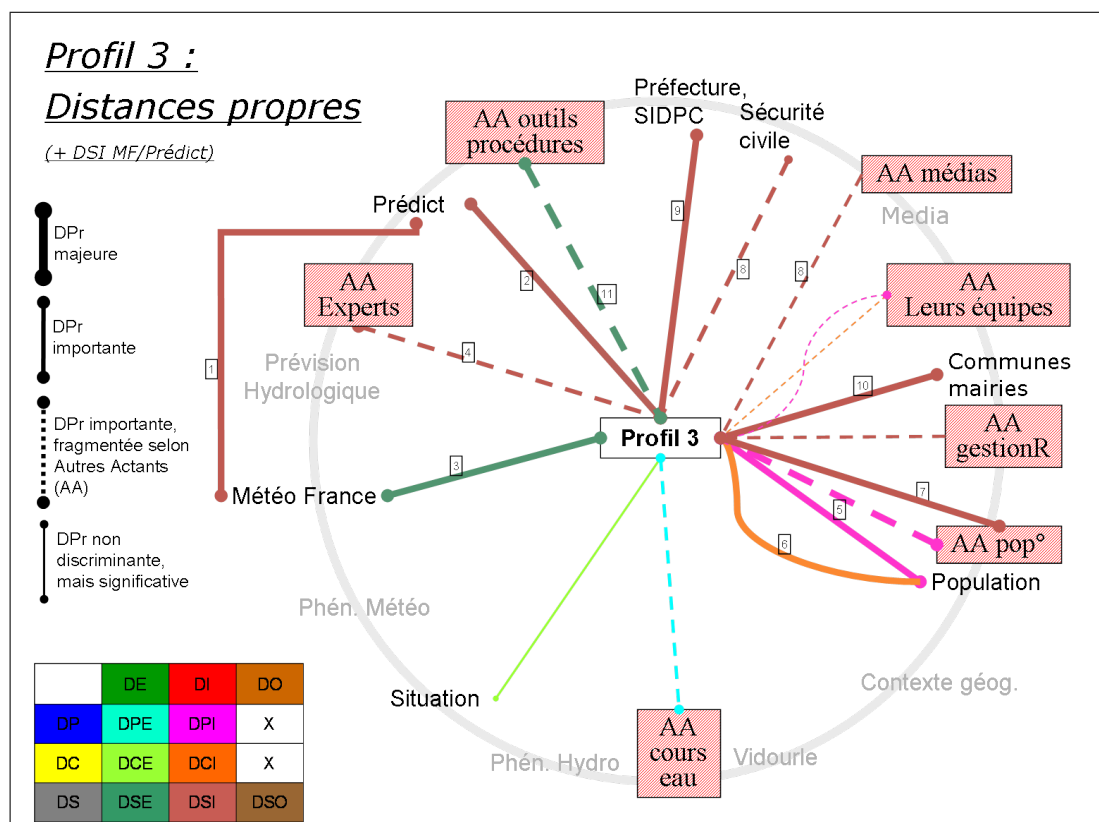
Profil 3 :

Distances propres

(+ DSI MF/Prédict)

DPr majeure

DPr importante

DPr importante, fragmentée selon Autres Actants (AA)

DPr non discriminante, mais significative

AA outils procédures

Préfecture, SIDPC

Sécurité civile

AA médias

Media

Prédict

AA Experts

AA Leurs équipes

Prévision Hydrologique

Communes mairies

AA gestionR

Profil 3

Météo France

AA pop°

Population

Phén. Météo

Situation

Contexte géog.

Phén. Hydro

AA cours eau

Vidourle

1

2

3

4

5

6

7

8

8

9

10

11

| | DE | DI | DO |
|---|---|---|---|
| DP | DPE | DPI | X |
| DC | DCE | DCI | X |
| DS | DSE | DSI | DSO |